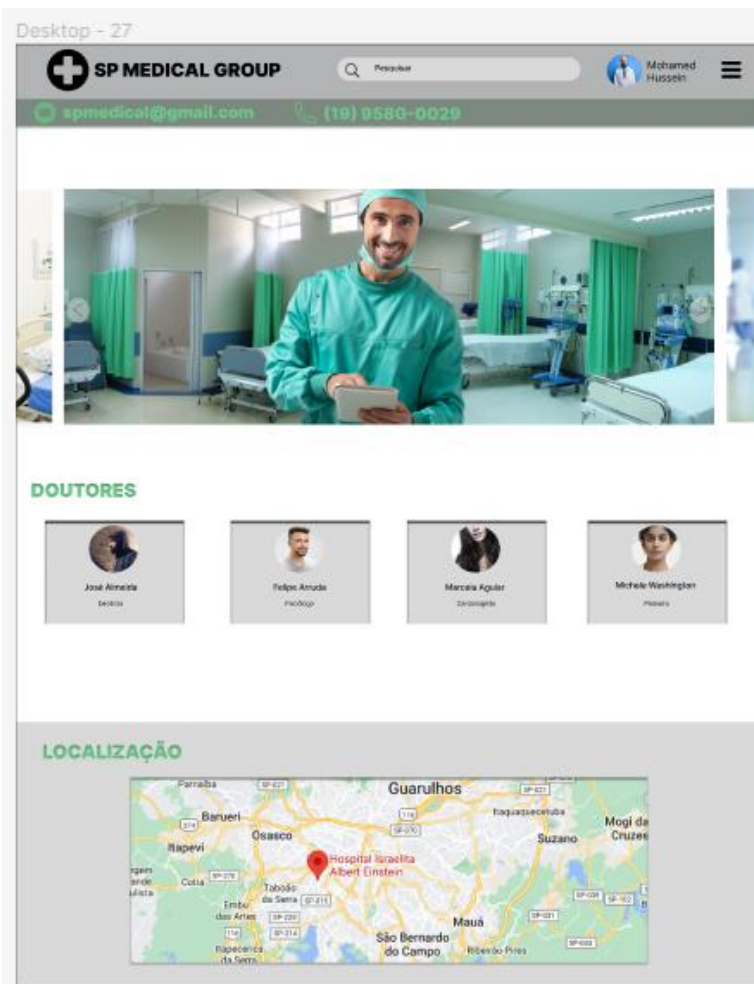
Desktop - 27

SP MEDICAL GROUP

Pesquisar

Mohamed Hussein

spmedical@gmail.com (19) 9580-0029

DOUTORES

José Almeida
Dentista

Felipe Arruda
Psicólogo

Marcela Aguiar
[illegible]

Michele Washington
Pediatra

LOCALIZAÇÃO

Parnaíba
Guarulhos
Barueri
Osasco
Itaquaquecetuba
Mogi das Cruzes
Itapevi
Suzano
Hospital Israelita Albert Einstein
Cotia
Taboão da Serra
Embu das Artes
Mauá
Itapecerica da Serra
São Bernardo do Campo
Ribeirão Pires